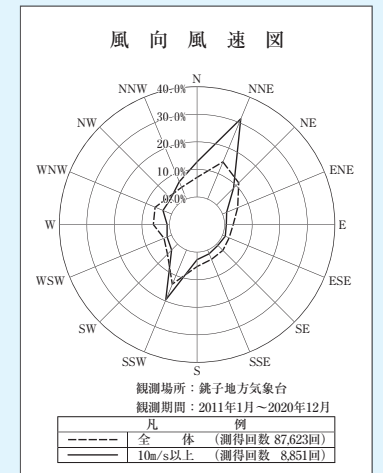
風 向 風 速 図

N
NNE
NE
ENE
E
ESE
SE
SSE
S
SSW
SW
WSW
W
WNW
NW
NNW

40.0%
30.0%
20.0%
10.0%
0.0%

観測場所：銚子地方気象台
観測期間：2011年1月～2020年12月

| 凡 | 例 |
|---|---|
| - - - - - | 全　体　（測得回数 87,623回） |
| ——— | 10m/s以上　（測得回数 8,851回） |